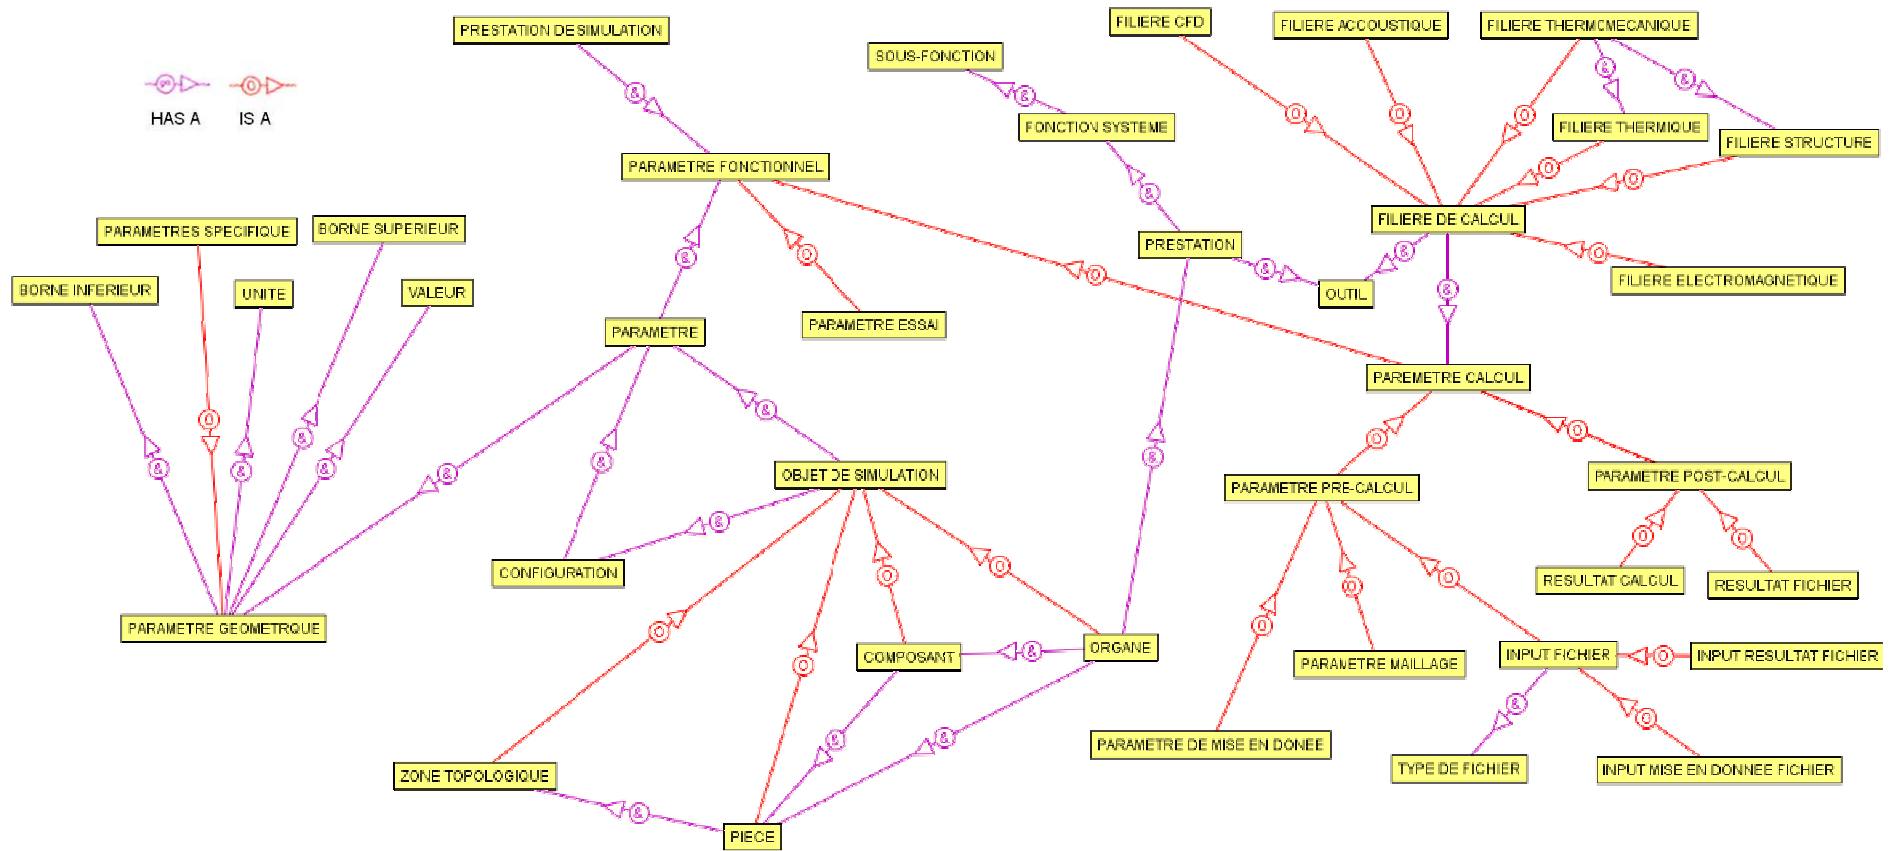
HAS A
IS A

PRESTATION DE SIMULATION
SOUS-FONCTION
FILIERE CFD
FILIERE ACCOUSTIQUE
FILIERE THERMOMECANIQUE
FONCTION SYSTEME
FILIERE THERMIQUE
FILIERE STRUCTURE
PARAMETRE FONCTIONNEL
FILIERE DE CALCUL
PARAMETRES SPECIFIQUE
BORNE SUPERIEUR
PRESTATION
BORNE INFERIEUR
UNITE
VALEUR
OUTIL
FILIERE ELECTROMAGNETIQUE
PARAMETRE
PARAMETRE ESSAI
PAREMETRE CALCUL
OBJET DE SIMULATION
PARAMETRE PRE-CALCUL
PARAMETRE POST-CALCUL
CONFIGURATION
RESULTAT CALCUL
RESULTAT FICHIER
PARAMETRE GEOMETRQUE
COMPOSANT
ORGANE
PARAMETRE MAILLAGE
INPUT FICHIER
INPUT RESULTAT FICHIER
PARAMETRE DE MISE EN DONEE
ZONE TOPOLOGIQUE
TYPE DE FICHIER
INPUT MISE EN DONNEE FICHIER
PIECE